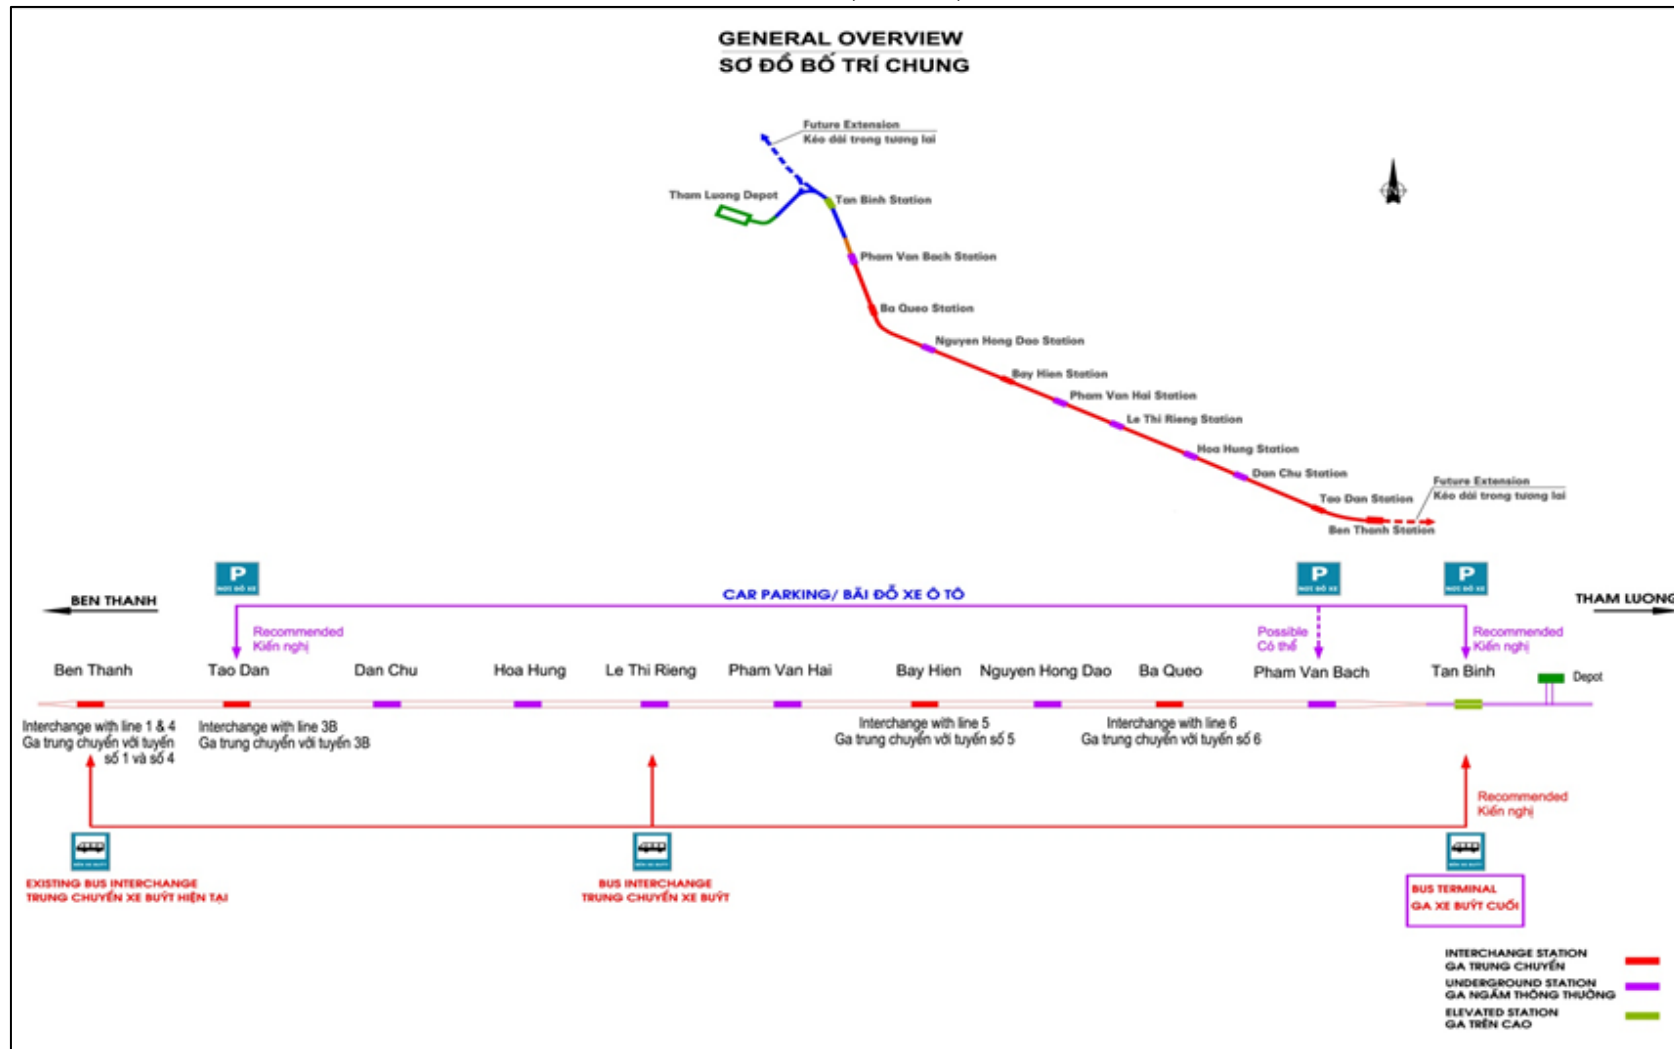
GENERAL OVERVIEW
SƠ ĐỒ BỐ TRÍ CHUNG

Future Extension
Kéo dài trong tương lai

Tham Luong Depot
Tan Binh Station
Pham Van Bach Station
Ba Queo Station
Nguyen Hong Dao Station
Bay Hien Station
Pham Van Hai Station
Le Thi Rieng Station
Hoa Hung Station
Dan Chu Station
Tao Dan Station
Ben Thanh Station

Future Extension
Kéo dài trong tương lai

BEN THANH
CAR PARKING/ BÃI ĐỖ XE Ô TÔ
THAM LUONG

P
P
P

Recommended
Kiến nghị

Possible
Có thể

Recommended
Kiến nghị

Ben Thanh
Tao Dan
Dan Chu
Hoa Hung
Le Thi Rieng
Pham Van Hai
Bay Hien
Nguyen Hong Dao
Ba Queo
Pham Van Bach
Tan Binh
Depot

Interchange with line 1 & 4
Ga trung chuyển với tuyến số 1 và số 4

Interchange with line 3B
Ga trung chuyển với tuyến 3B

Interchange with line 5
Ga trung chuyển với tuyến số 5

Interchange with line 6
Ga trung chuyển với tuyến số 6

Recommended
Kiến nghị

EXISTING BUS INTERCHANGE
TRUNG CHUYỂN XE BUÝT HIỆN TẠI

BUS INTERCHANGE
TRUNG CHUYỂN XE BUÝT

BUS TERMINAL
GA XE BUÝT CUỐI

INTERCHANGE STATION
GA TRUNG CHUYỂN
UNDERGROUND STATION
GA NGẦM THÔNG THƯỜNG
ELEVATED STATION
GA TRÊN CAO